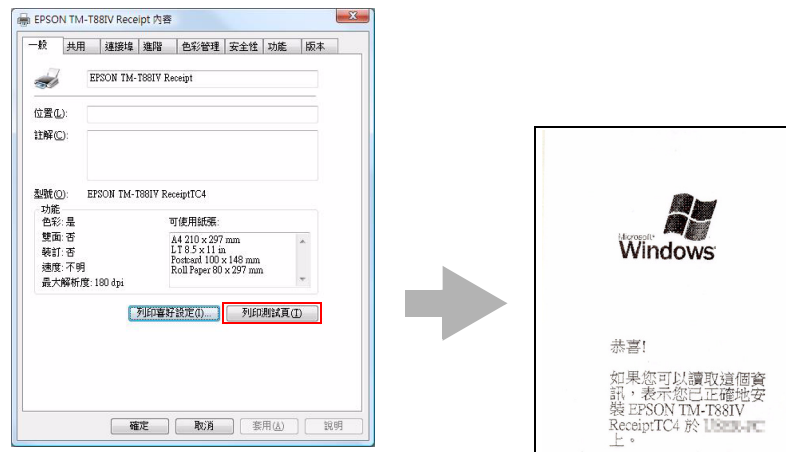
EPSON TM-T88IV Receipt 內容

一般 | 共用 | 連接埠 | 進階 | 色彩管理 | 安全性 | 功能 | 版本

EPSON TM-T88IV Receipt

位置(L):

註解(C):

型號(O): EPSON TM-T88IV ReceiptTC4

功能
色彩: 是
雙面: 否
裝訂: 否
速度: 不明
最大解析度: 180 dpi

可使用紙張:
A4 210 x 297 mm
LT 8.5 x 11 in
Postcard 100 x 148 mm
Roll Paper 80 x 297 mm

列印喜好設定(I)...
列印測試頁(T)

確定 | 取消 | 套用(A) | 說明

Microsoft Windows

恭喜!

如果您可以讀取這個資訊，表示您已正確地安裝 EPSON TM-T88IV ReceiptTC4 於 User-PC 上。